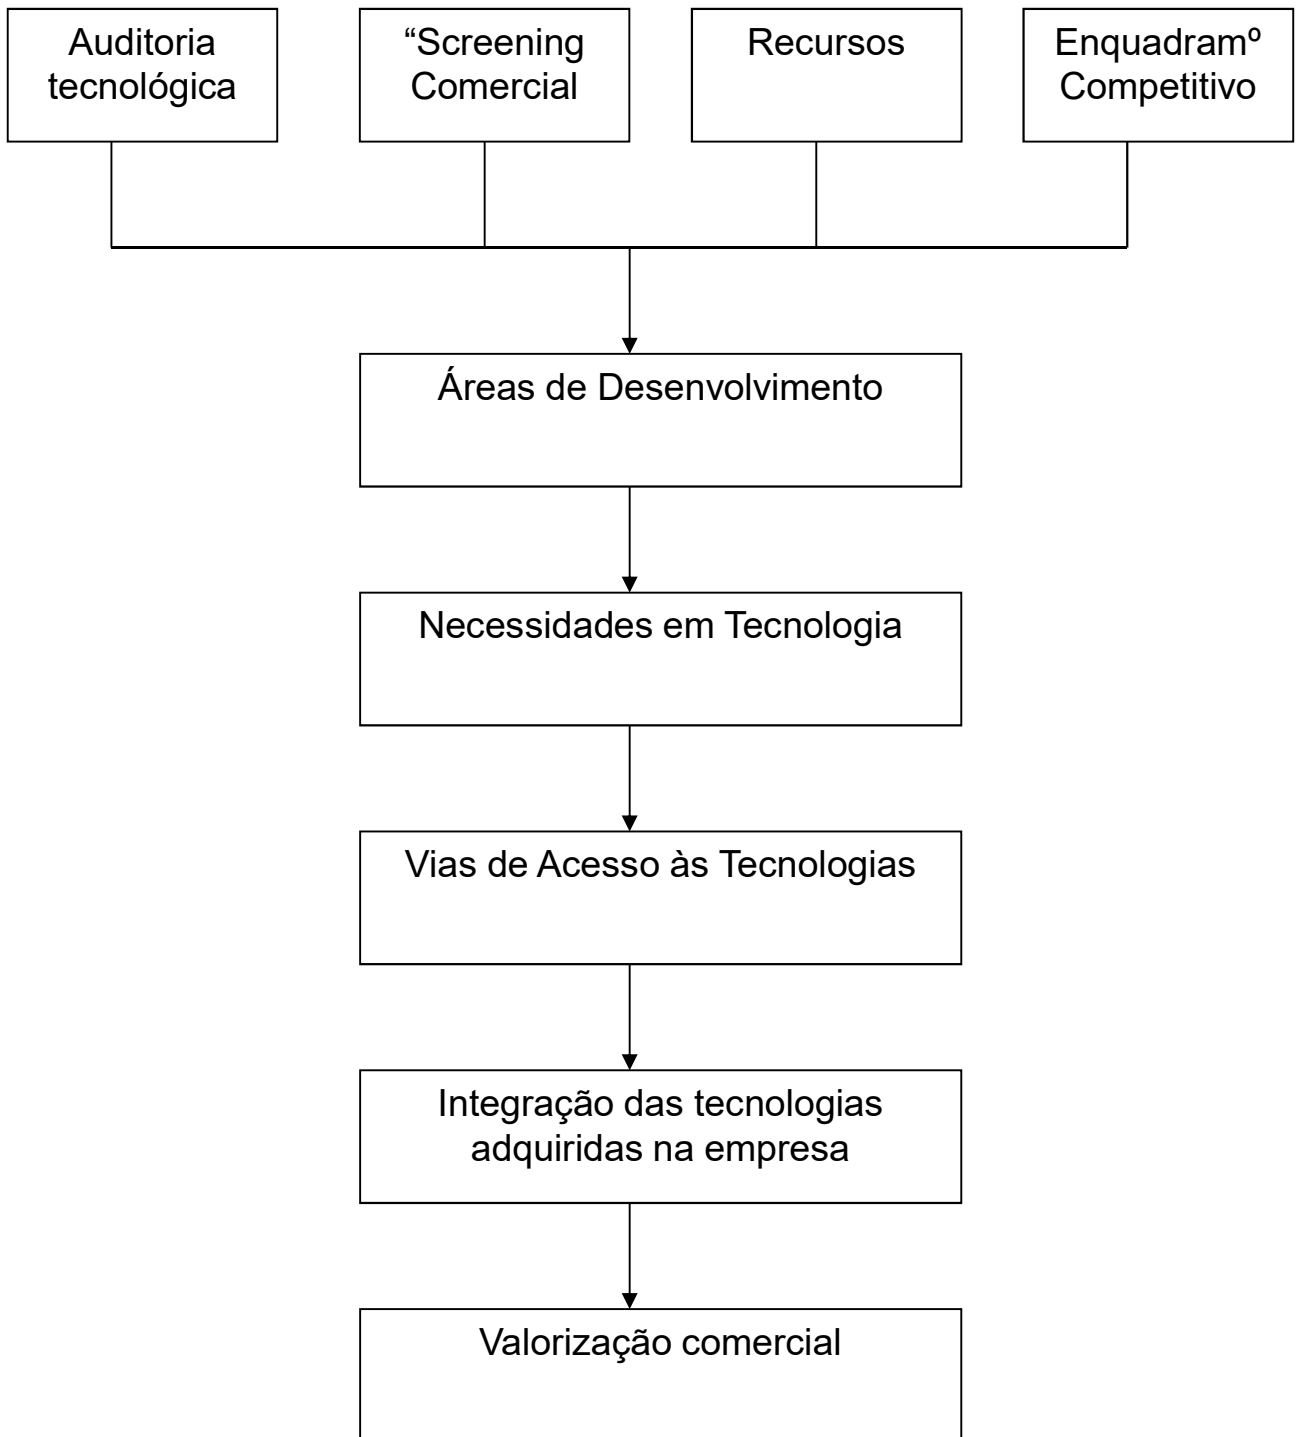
Auditoria tecnológica

“Screening Comercial

Recursos

Enquadramº Competitivo

Áreas de Desenvolvimento

Necessidades em Tecnologia

Vias de Acesso às Tecnologias

Integração das tecnologias adquiridas na empresa

Valorização comercial